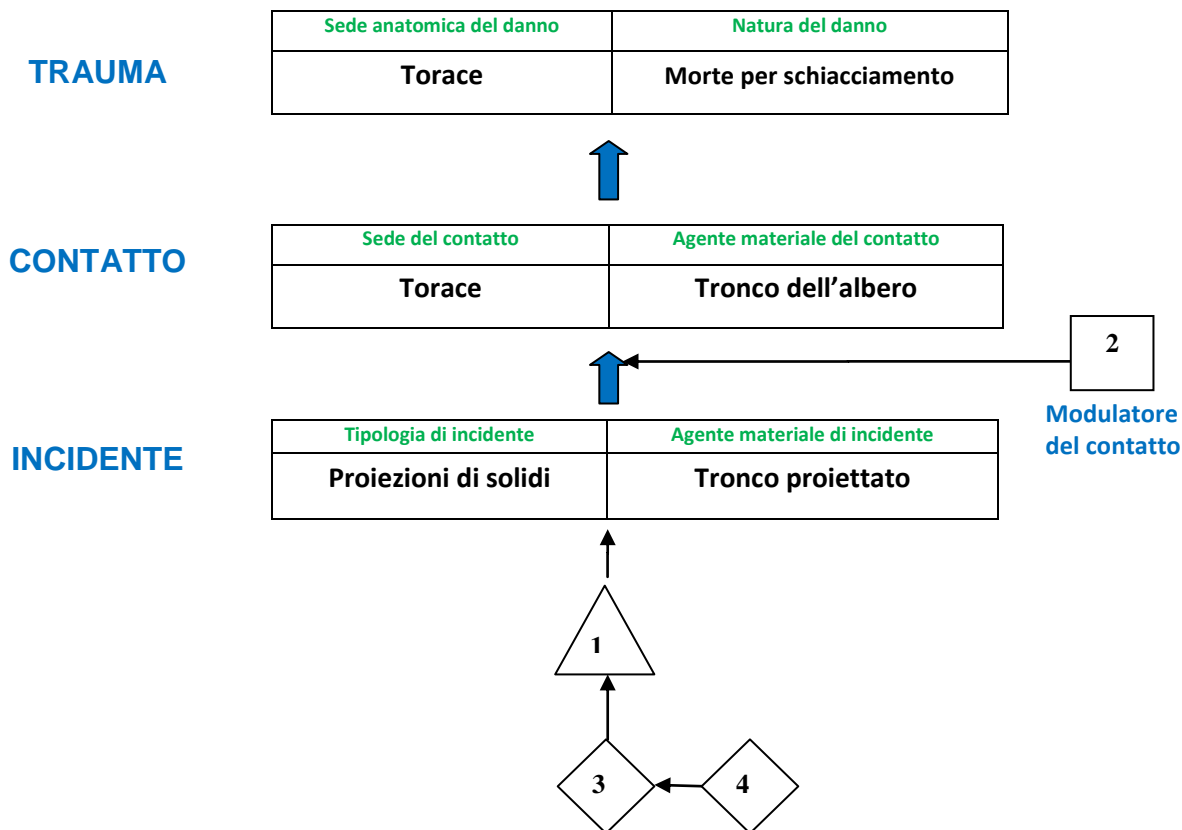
TRAUMA

| Sede anatomica del danno | Natura del danno |
|---|---|
| Torace | Morte per schiacciamento |

CONTATTO

| Sede del contatto | Agente materiale del contatto |
|---|---|
| Torace | Tronco dell’albero |

2

Modulatore del contatto

INCIDENTE

| Tipologia di incidente | Agente materiale di incidente |
|---|---|
| Proiezioni di solidi | Tronco proiettato |

1

3

4